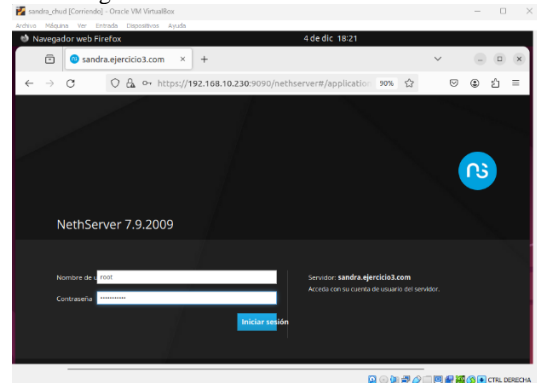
sandra_chud [Corriendo] - Oracle VM VirtualBox

Archivo Máquina Ver Entrada Dispositivos Ayuda

Navegador web Firefox

4 de dic 18:21

sandra.ejercicio3.com

https://192.168.10.230:9090/nethserver#/application

90%

NethServer 7.9.2009

Nombre de u root

Contraseña ••••••••••••

Iniciar sesión

Servidor: sandra.ejercicio3.com

Acceda con su cuenta de usuario del servidor.

CTRL DERECHA